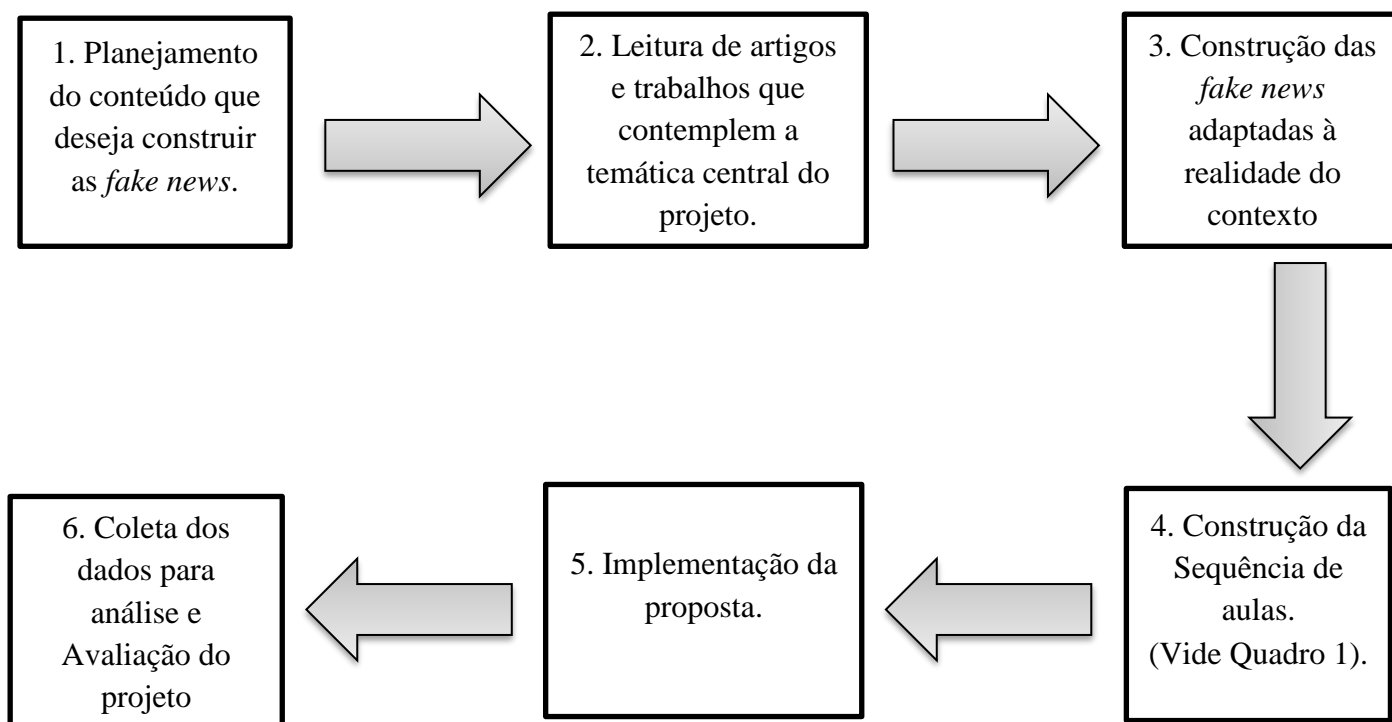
1. Planejamento do conteúdo que deseja construir as *fake news*.

2. Leitura de artigos e trabalhos que contemplem a temática central do projeto.

3. Construção das *fake news* adaptadas à realidade do contexto

4. Construção da Sequência de aulas. (Vide Quadro 1).

5. Implementação da proposta.

6. Coleta dos dados para análise e Avaliação do projeto